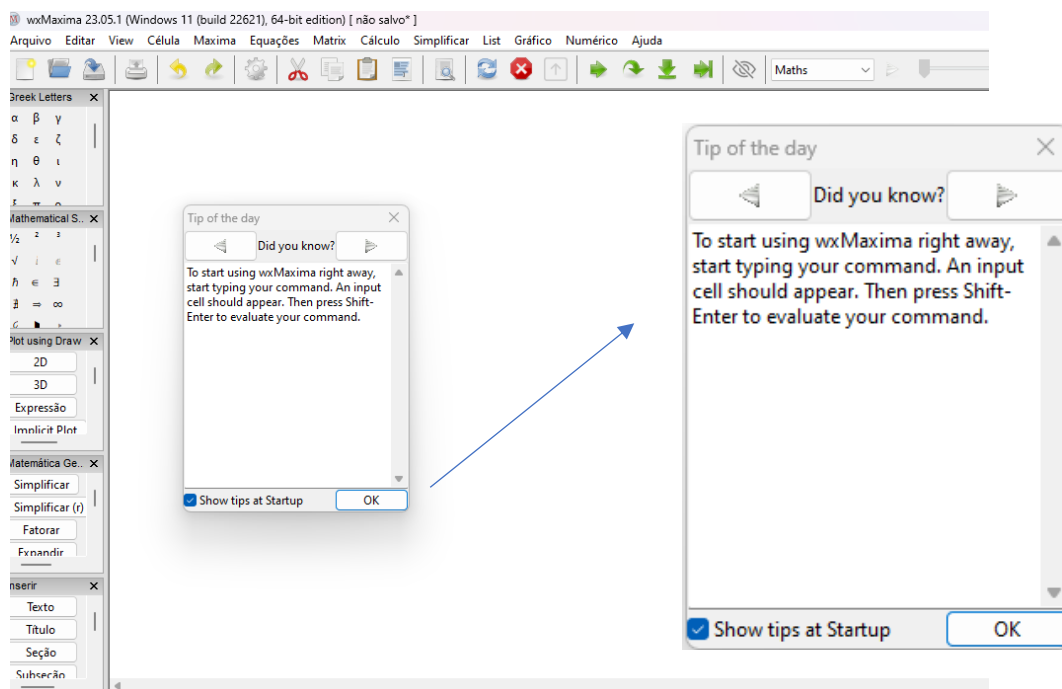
wxMaxima 23.05.1 (Windows 11 (build 22621), 64-bit edition) [ não salvo* ]

Arquivo Editar View Célula Maxima Equações Matrix Cálculo Simplificar List Gráfico Numérico Ajuda

Maths

Greek Letters
α β γ
δ ε ζ
η θ ι
κ λ ν

Mathematical S...
½ ² ³
√ ⅈ ⅇ
ℏ ∈ ∃
∄ ⇒ ∞

Plot using Draw
2D
3D
Expressão
Implicit Plot

Matemática Ge...
Simplificar
Simplificar (r)
Fatorar
Expandir

Inserir
Texto
Título
Seção
Subseção

Tip of the day
Did you know?
To start using wxMaxima right away, start typing your command. An input cell should appear. Then press Shift-Enter to evaluate your command.
Show tips at Startup
OK

Tip of the day
Did you know?
To start using wxMaxima right away, start typing your command. An input cell should appear. Then press Shift-Enter to evaluate your command.
Show tips at Startup
OK